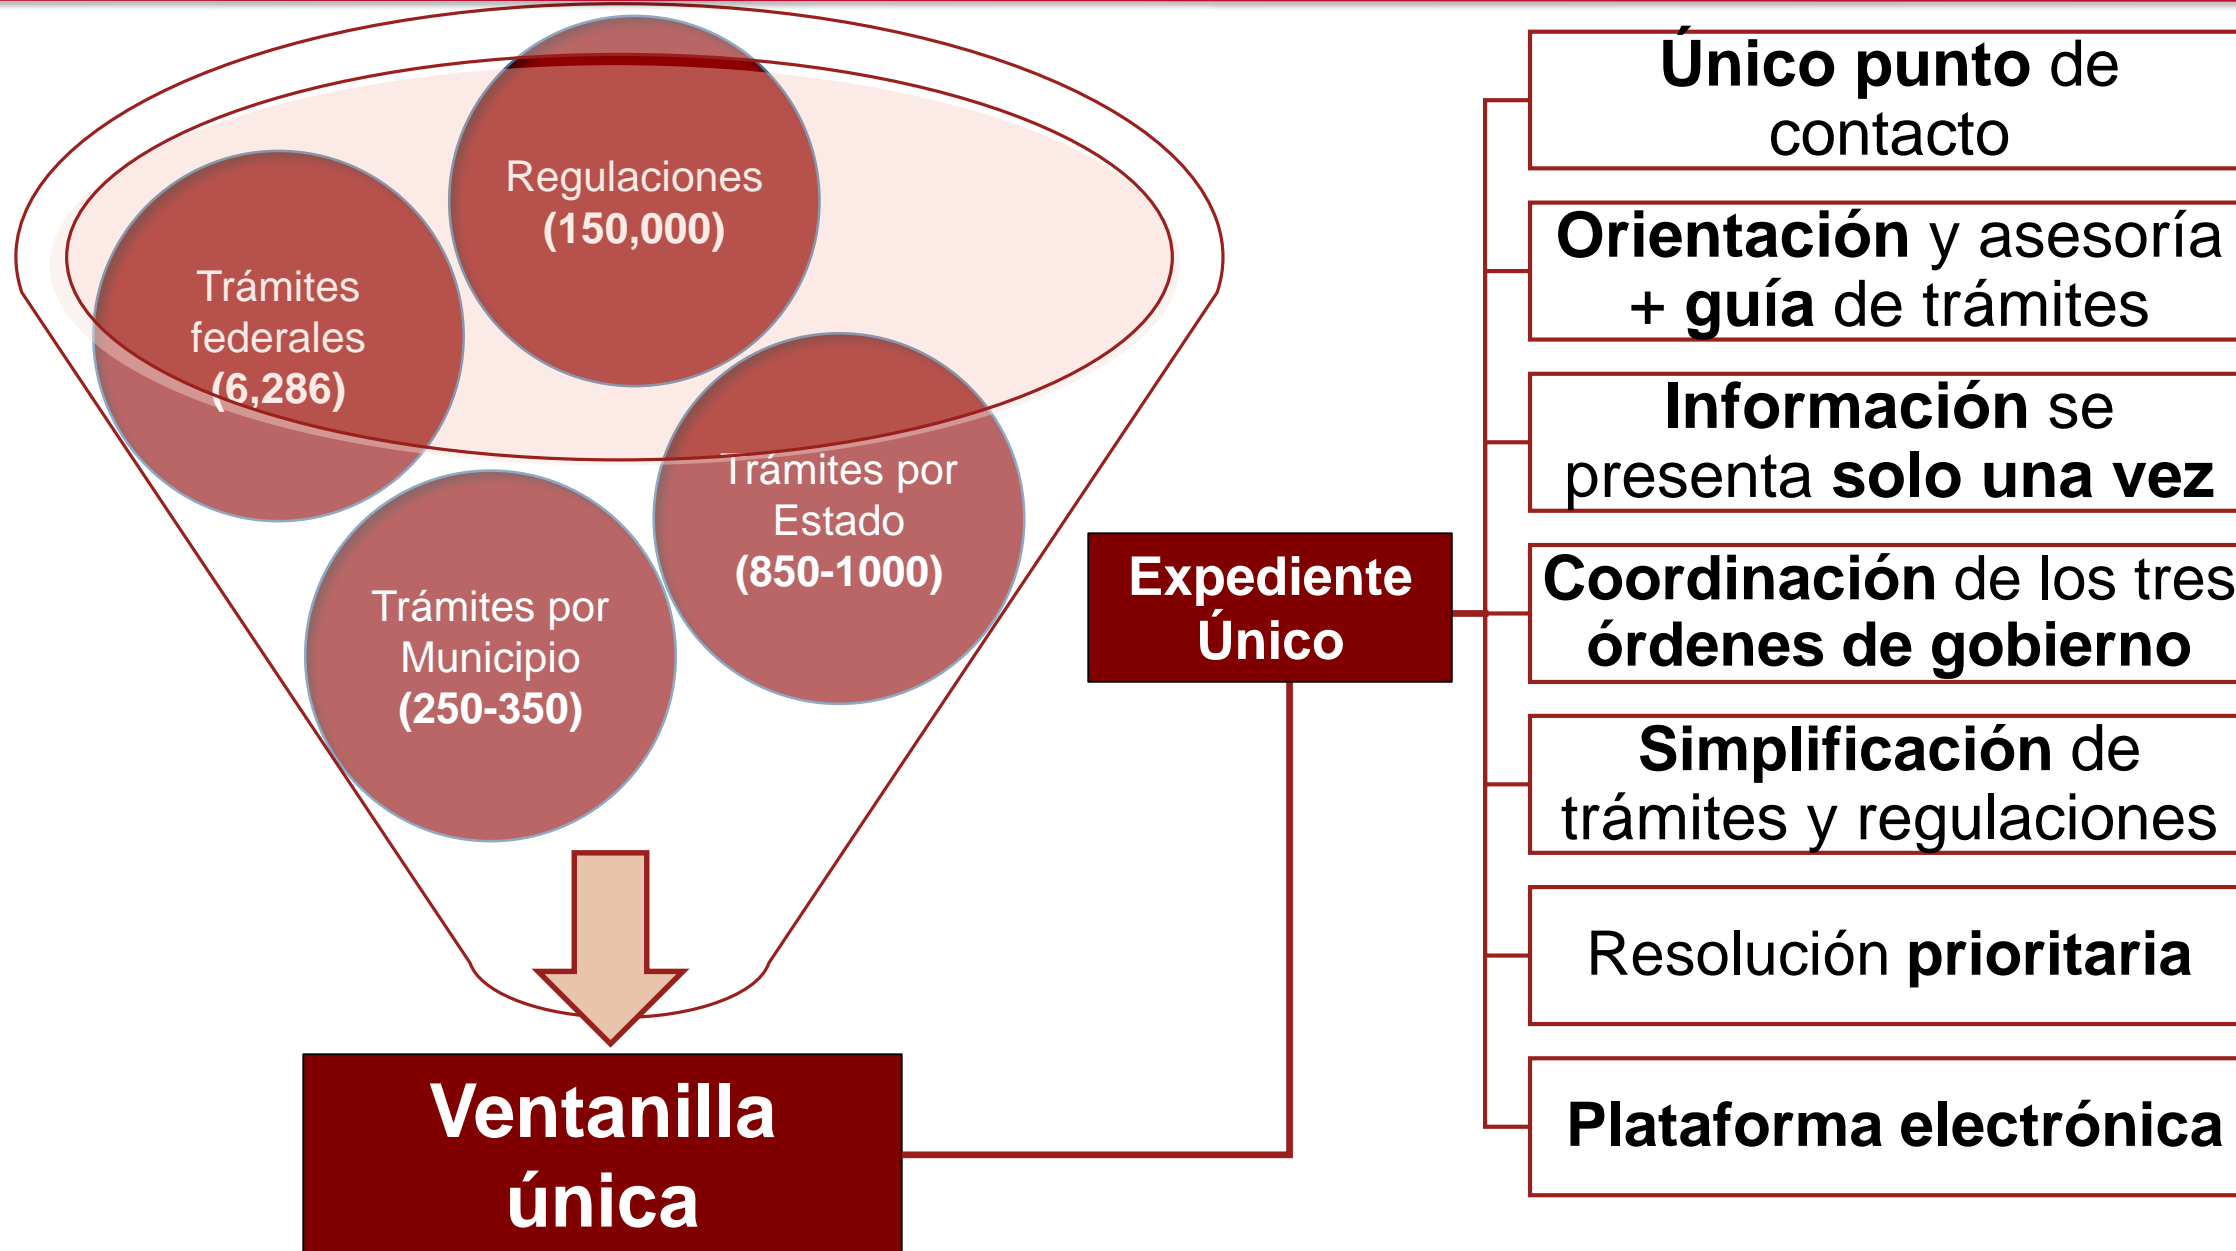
Regulaciones (150,000)

Trámites federales (6,286)

Trámites por Estado (850-1000)

Trámites por Municipio (250-350)

Ventanilla única

Expediente Único

Único punto de contacto

Orientación y asesoría + guía de trámites

Información se presenta solo una vez

Coordinación de los tres órdenes de gobierno

Simplificación de trámites y regulaciones

Resolución prioritaria

Plataforma electrónica